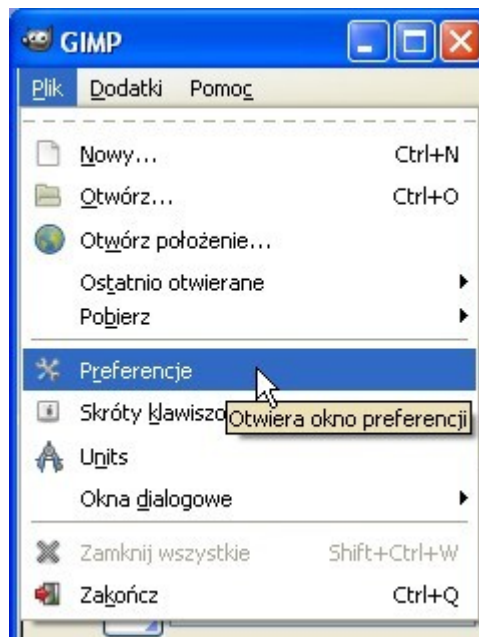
GIMP

Plik Dodatki Pomoc

Nowy... Ctrl+N
Otwórz... Ctrl+O
Otwórz położenie...
Ostatnio otwierane
Pobierz
Preferencje
Skróty klawiszo Otwiera okno preferencji
Units
Okna dialogowe
Zamknij wszystkie Shift+Ctrl+W
Zakończ Ctrl+Q